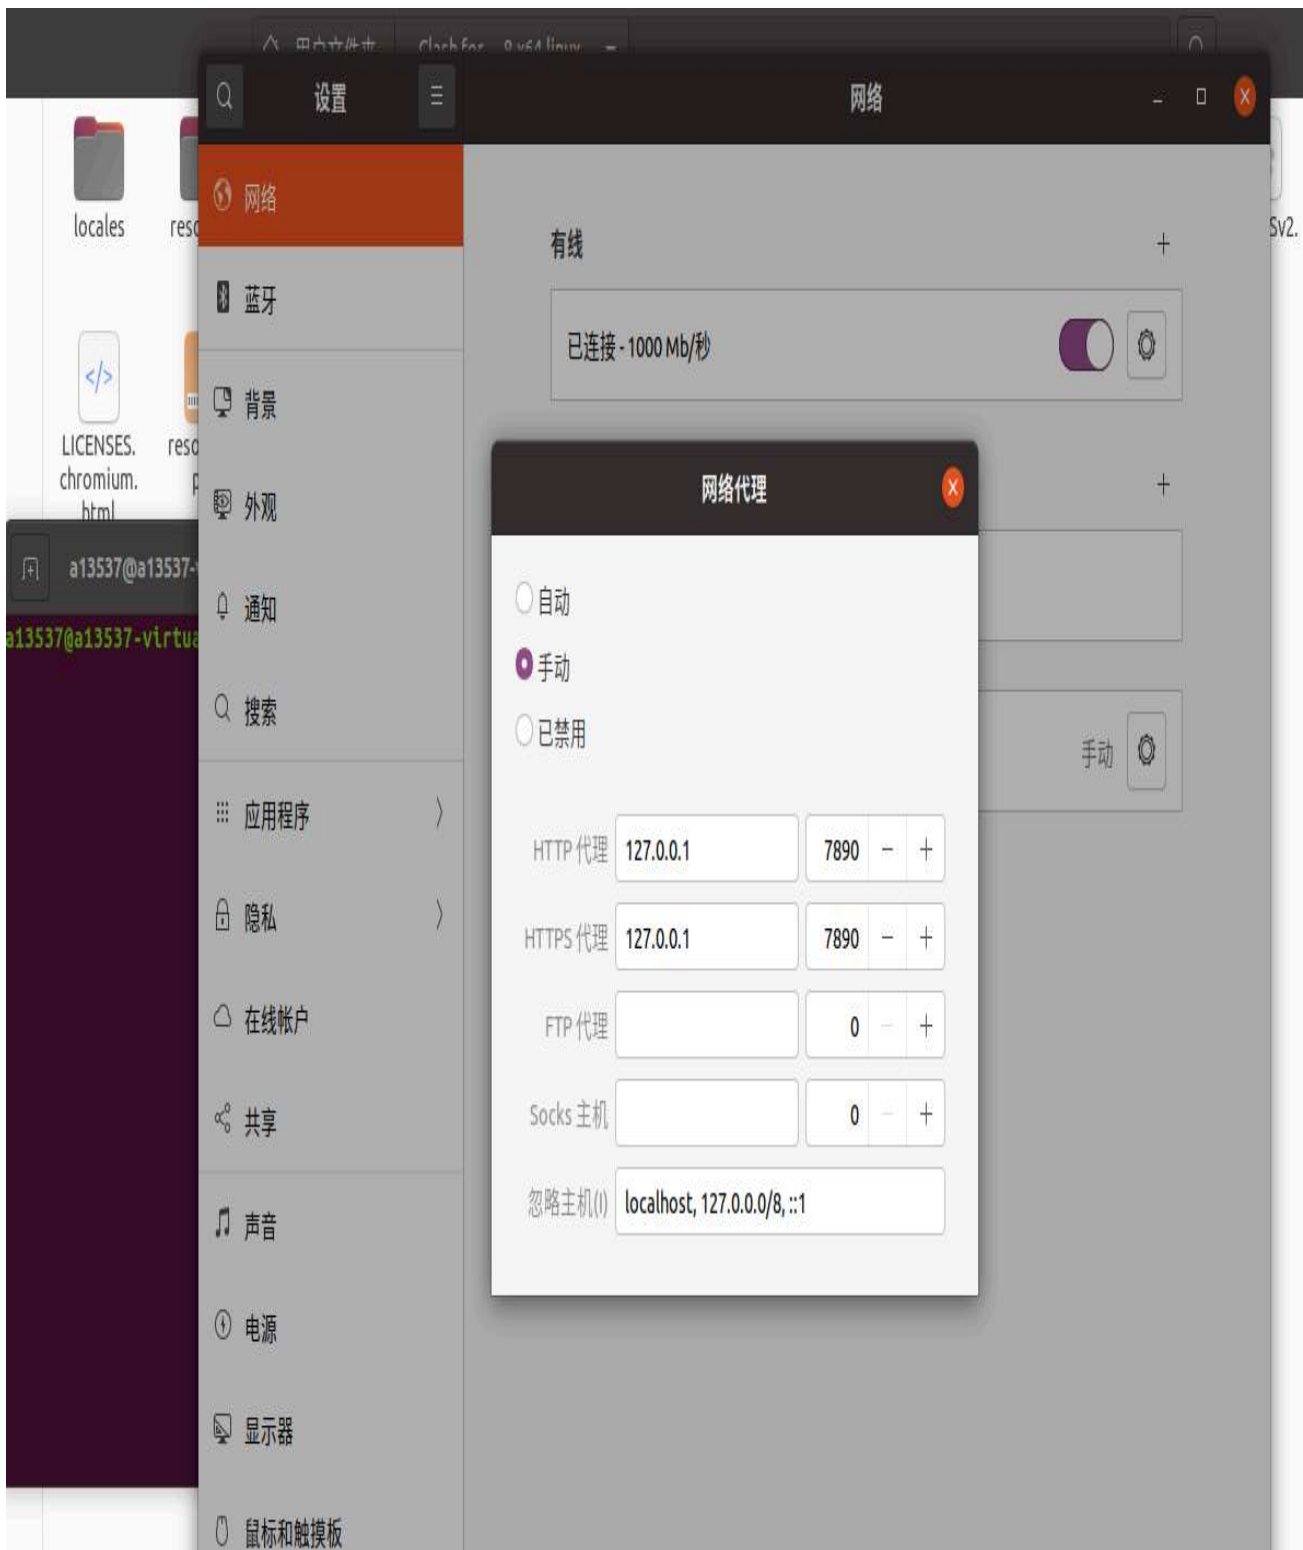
用户文件夹 Clash.for...0.x64.linux

locales
resc
Sv2.
LICENSES.chromium.html
reso
a13537@a13537-
a13537@a13537-virtua

设置
网络
网络
蓝牙
背景
外观
通知
搜索
应用程序
隐私
在线帐户
共享
声音
电源
显示器
鼠标和触摸板

有线
+
已连接 - 1000 Mb/秒
+
手动

网络代理
自动
手动
已禁用

| | | |
|---|---|---|
| HTTP 代理 | 127.0.0.1 | 7890 − + |
| HTTPS 代理 | 127.0.0.1 | 7890 − + |
| FTP 代理 | | 0 − + |
| Socks 主机 | | 0 − + |
| 忽略主机(I) | localhost, 127.0.0.0/8, ::1 | |